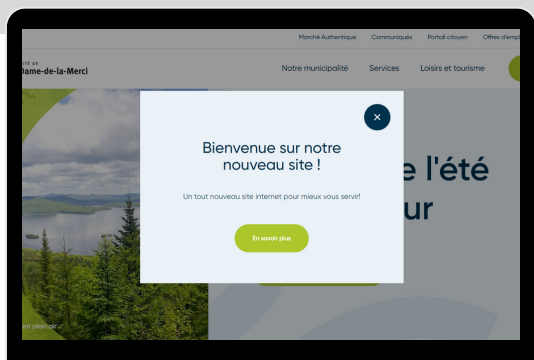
Marché Authentique Communiqués Portail citoyen Offres d'emp

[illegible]ITÉ DE
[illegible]Dame-de-la-Merci

Notre municipalité Services Loisirs et tourisme

×

Bienvenue sur notre nouveau site !

Un tout nouveau site internet pour mieux vous servir!

En savoir plus

e l'été
ur

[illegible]ent plein air